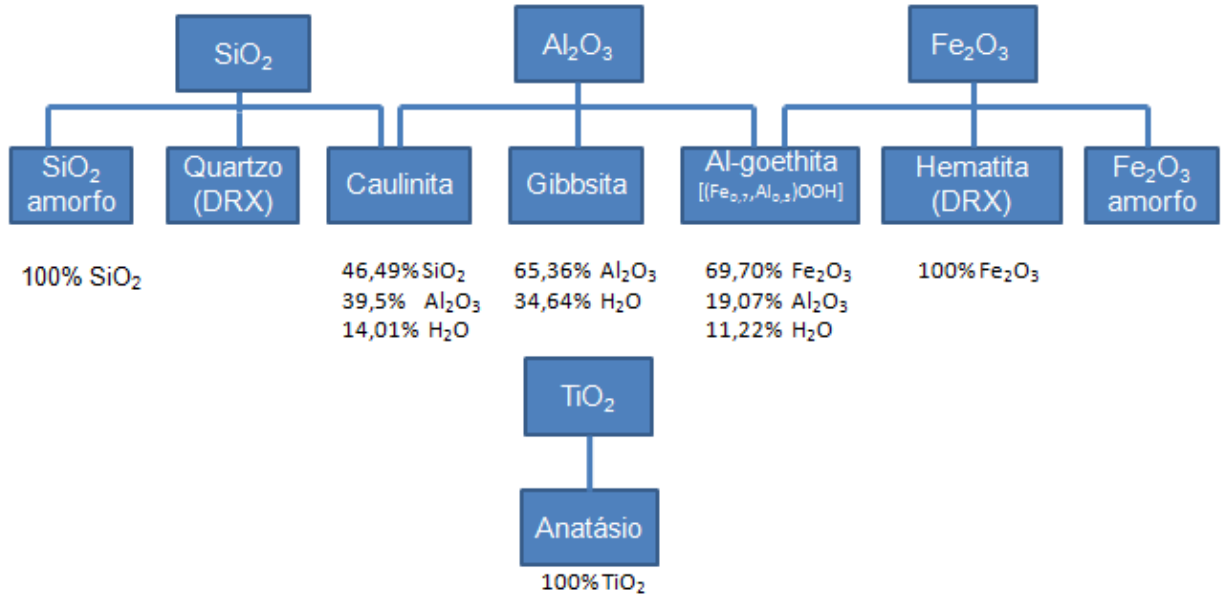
$SiO_2$

$Al_2O_3$

$Fe_2O_3$

$SiO_2$ amorfo

Quartzo (DRX)

Caulinita

Gibbsita

Al-goethita $[(Fe_{0,7},Al_{0,3})OOH]$

Hematita (DRX)

$Fe_2O_3$ amorfo

100% $SiO_2$

46,49% $SiO_2$
39,5% $Al_2O_3$
14,01% $H_2O$

65,36% $Al_2O_3$
34,64% $H_2O$

69,70% $Fe_2O_3$
19,07% $Al_2O_3$
11,22% $H_2O$

100% $Fe_2O_3$

$TiO_2$

Anatásio

100% $TiO_2$